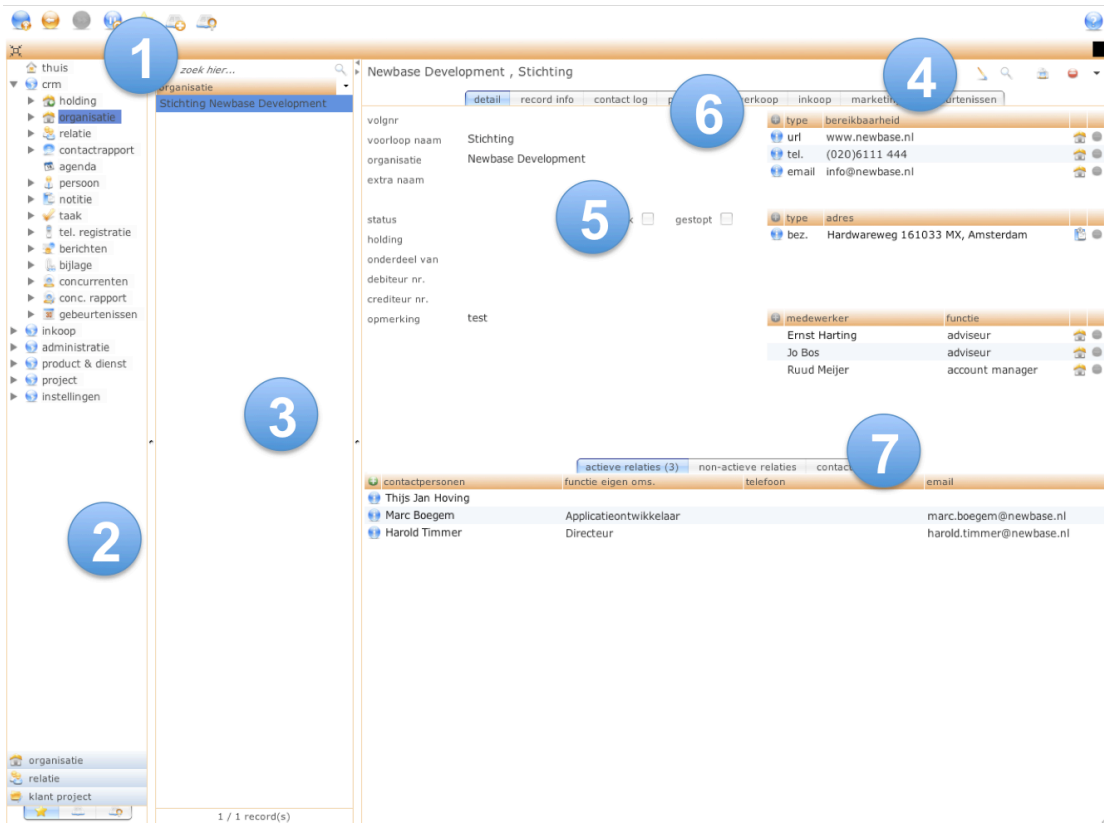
1

thuis
crm
holding
organisatie
relatie
contactrapport
agenda
persoon
notitie
taak
tel. registratie
berichten
bijlage
concurrenten
conc. rapport
gebeurtenissen
inkoop
administratie
product & dienst
project
instellingen

2

organisatie
relatie
klant project

zoek hier...
organisatie
Stichting Newbase Development

3

1 / 1 record(s)

Newbase Development , Stichting

4

detail | record info | contact log | p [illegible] erkoop | inkoop | marketi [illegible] urtenissen

6

volgnr
voorloop naam Stichting
organisatie Newbase Development
extra naam

status
holding
onderdeel van
debiteur nr.
crediteur nr.
opmerking test

5

gestopt

| type | bereikbaarheid |
|---|---|
| url | www.newbase.nl |
| tel. | (020)6111 444 |
| email | info@newbase.nl |

| type | adres |
|---|---|
| bez. | Hardwareweg 161033 MX, Amsterdam |

| medewerker | functie |
|---|---|
| Ernst Harting | adviseur |
| Jo Bos | adviseur |
| Ruud Meijer | account manager |

actieve relaties (3) | non-actieve relaties | contac

7

| contactpersonen | functie eigen oms. | telefoon | email |
|---|---|---|---|
| Thijs Jan Hoving | | | |
| Marc Boegem | Applicatieontwikkelaar | | marc.boegem@newbase.nl |
| Harold Timmer | Directeur | | harold.timmer@newbase.nl |